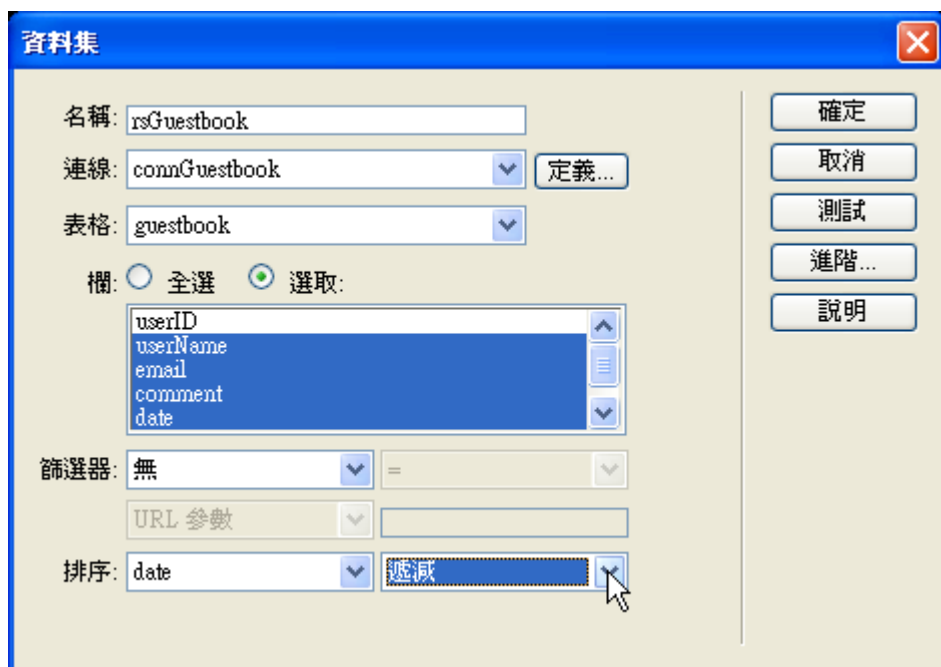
資料集

名稱: rsGuestbook

連線: connGuestbook

定義...

表格: guestbook

欄: 全選 選取:

userID
userName
email
comment
date

篩選器: 無

=

URL 參數

排序: date

遞減

確定

取消

測試

進階...

說明